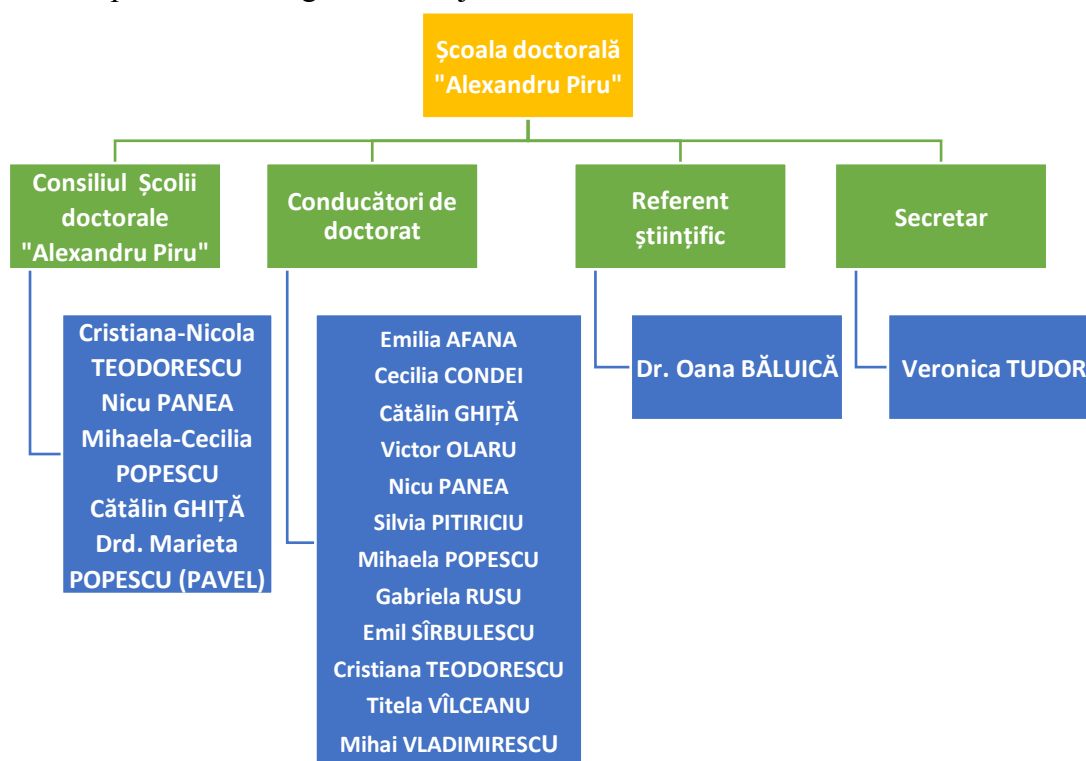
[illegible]

Școala doctorală "Alexandru Piru"

Consiliul Școlii doctorale "Alexandru Piru"

Conducători de doctorat

Referent științific

Secretar

Cristiana-Nicola TEODORESCU
Nicu PANEA
Mihaela-Cecilia POPESCU
Cătălin GHIȚĂ
Drd. Marieta POPESCU (PAVEL)

Emilia AFANA
Cecilia CONDEI
Cătălin GHIȚĂ
Victor OLARU
Nicu PANEA
Silvia PITIRICIU
Mihaela POPESCU
Gabriela RUSU
Emil SÎRBULESCU
Cristiana TEODORESCU
Titela VÎLCEANU
Mihai VLADIMIRESCU

Dr. Oana BĂLUICĂ

Veronica TUDOR